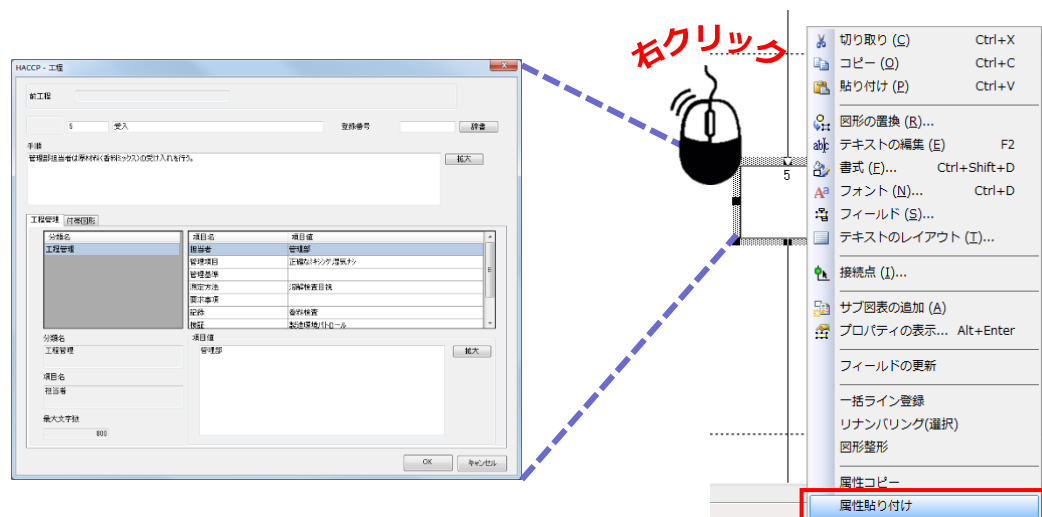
HACCP - 工程

前工程

5 受入 登録番号 辞書

手順

管理部担当者は原材料(香料ミックス)の受け入れを行う。

拡大

工程管理 付帯図形

| 分類名 |
|---|
| 工程管理 |

| 項目名 | 項目値 |
|---|---|
| 担当者 | 管理部 |
| 管理項目 | 正確なミキシング混乳ナシ |
| 管理基準 | |
| 測定方法 | 溶解検査目視 |
| 要求事項 | |
| 記録 | 香料検査 |
| 検証 | 製造環境パトロール |

分類名
工程管理

項目名
担当者

最大文字数
800

項目値
管理部

拡大

OK キャンセル

右クリック

5

切り取り (C) Ctrl+X
コピー (O) Ctrl+C
貼り付け (P) Ctrl+V
図形の置換 (R)...
テキストの編集 (E) F2
書式 (F)... Ctrl+Shift+D
フォント (N)... Ctrl+D
フィールド (S)...
テキストのレイアウト (T)...
接続点 (I)...
サブ図表の追加 (A)
プロパティの表示... Alt+Enter
フィールドの更新
一括ライン登録
リナンバリング(選択)
図形整形
属性コピー
属性貼り付け